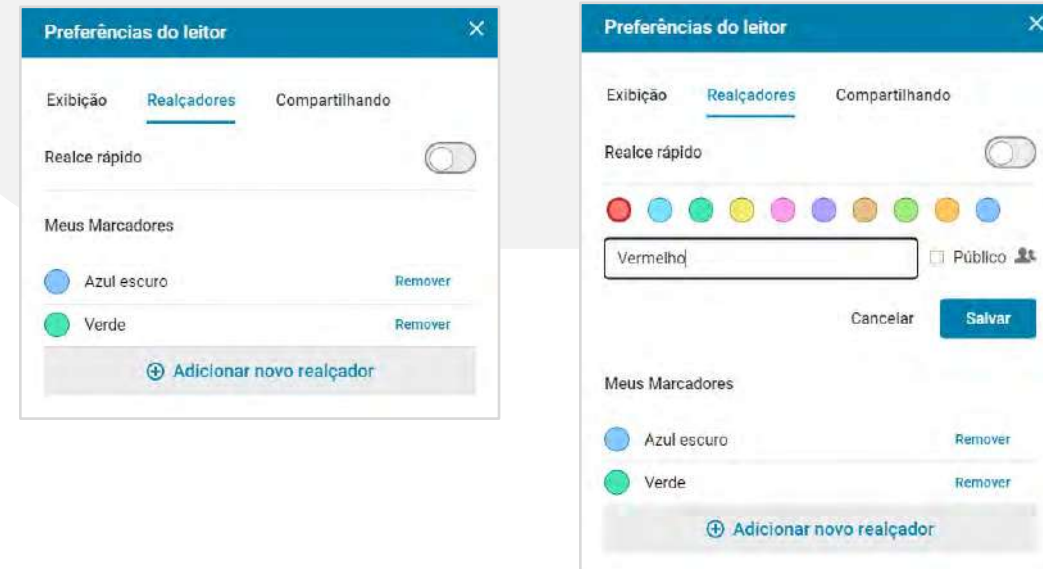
Preferências do leitor
×

Exibição Realçadores Compartilhando

Realce rápido

Meus Marcadores

Azul escuro Remover

Verde Remover

⊕ Adicionar novo realçador

Preferências do leitor
×

Exibição Realçadores Compartilhando

Realce rápido

Vermelho

Público

Cancelar Salvar

Meus Marcadores

Azul escuro Remover

Verde Remover

⊕ Adicionar novo realçador